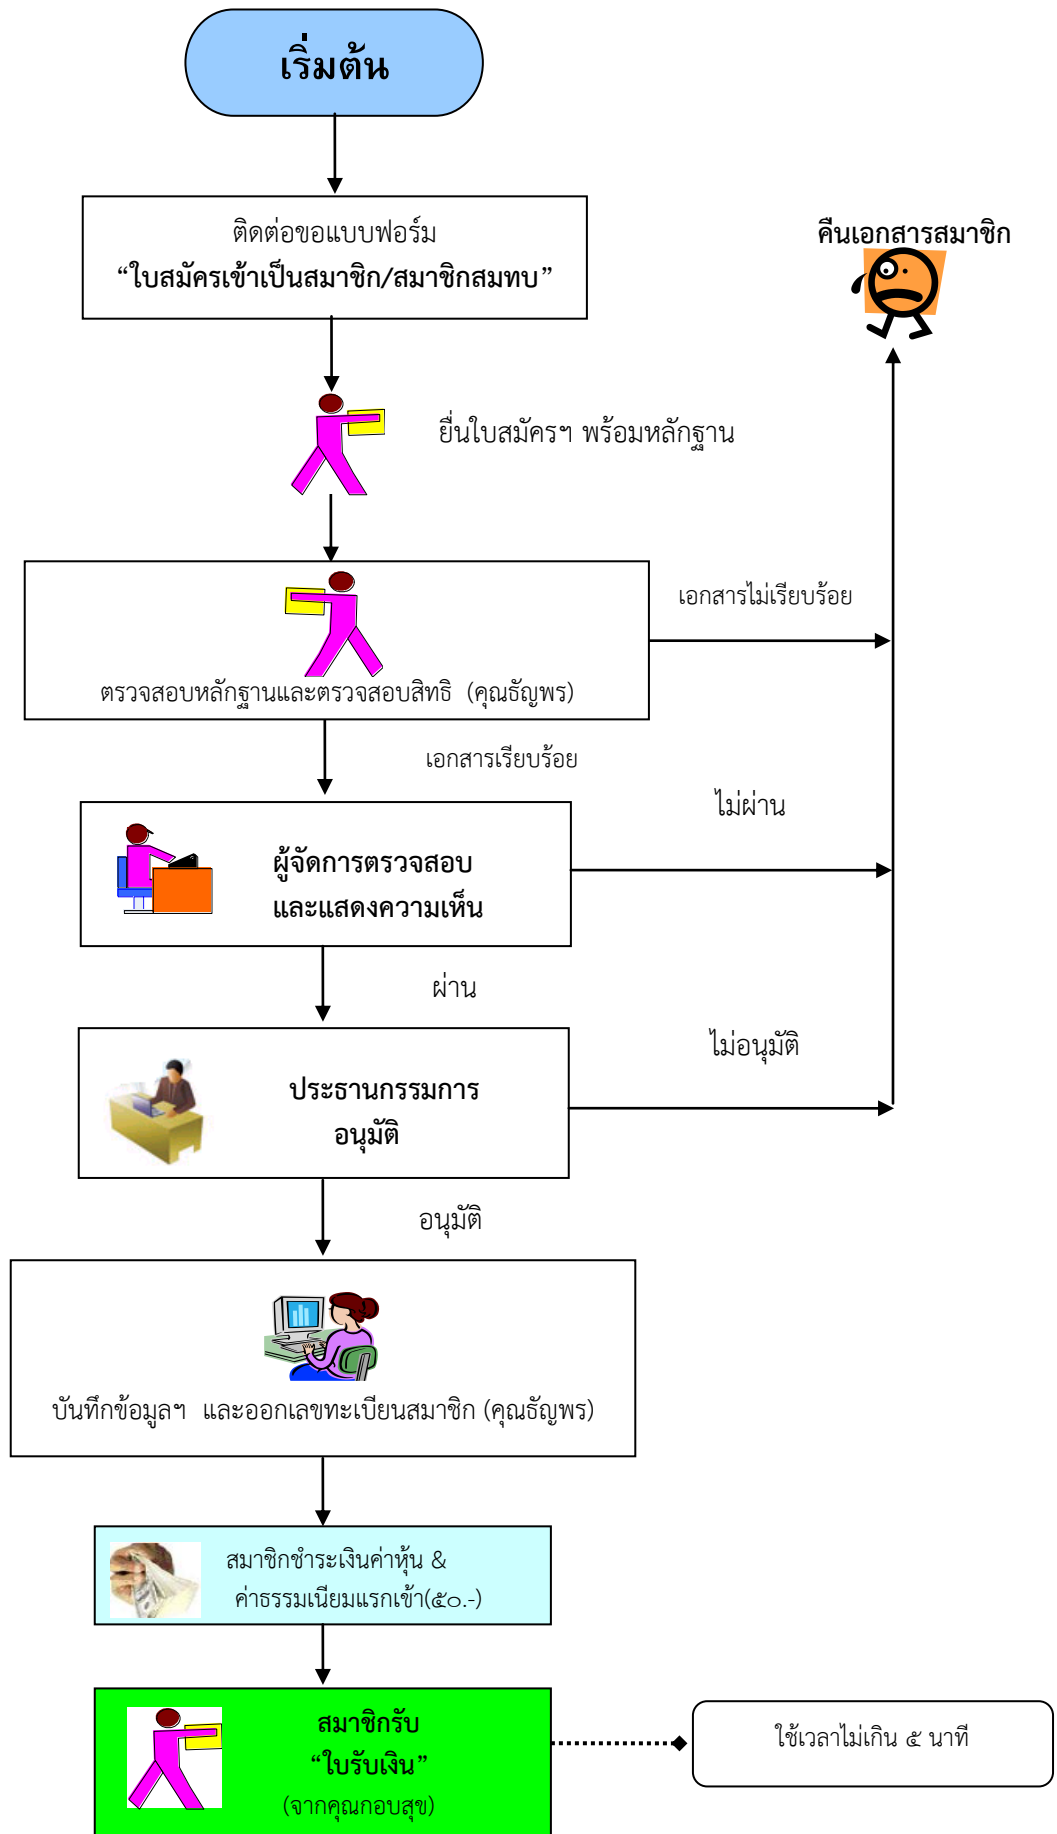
เริ่มต้น

ติดต่อขอแบบฟอร์ม
“ใบสมัครเข้าเป็นสมาชิก/สมาชิกสมทบ”

คืนเอกสารสมาชิก

ยื่นใบสมัครฯ พร้อมหลักฐาน

เอกสารไม่เรียบร้อย

ตรวจสอบหลักฐานและตรวจสอบสิทธิ (คุณธัญพร)

เอกสารเรียบร้อย

ไม่ผ่าน

ผู้จัดการตรวจสอบ
และแสดงความเห็น

ผ่าน

ไม่อนุมัติ

ประธานกรรมการ
อนุมัติ

อนุมัติ

บันทึกข้อมูลฯ และออกเลขทะเบียนสมาชิก (คุณธัญพร)

สมาชิกชำระเงินค่าหุ้น &
ค่าธรรมเนียมแรกเข้า(๕๐.-)

สมาชิกรับ
“ใบรับเงิน”
(จากคุณกอบสุข)

ใช้เวลาไม่เกิน ๕ นาที